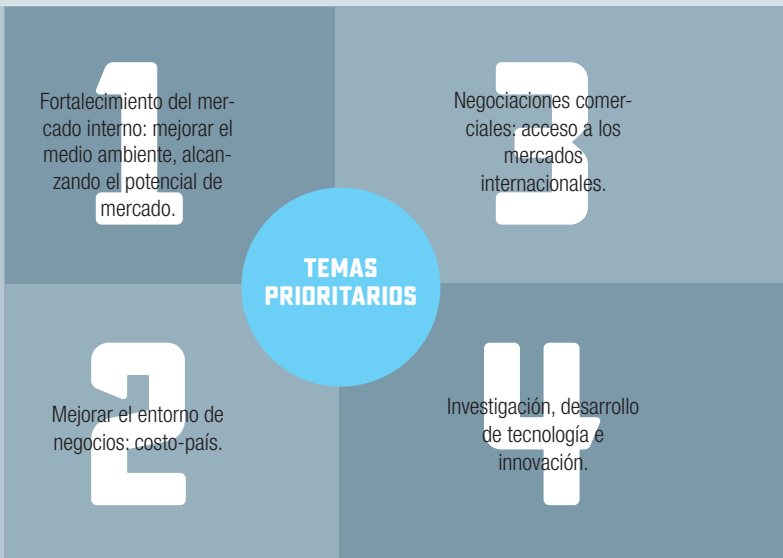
1

Fortalecimiento del mercado interno: mejorar el medio ambiente, alcanzando el potencial de mercado.

3

Negociaciones comerciales: acceso a los mercados internacionales.

TEMAS PRIORITARIOS

2

Mejorar el entorno de negocios: costo-país.

4

Investigación, desarrollo de tecnología e innovación.